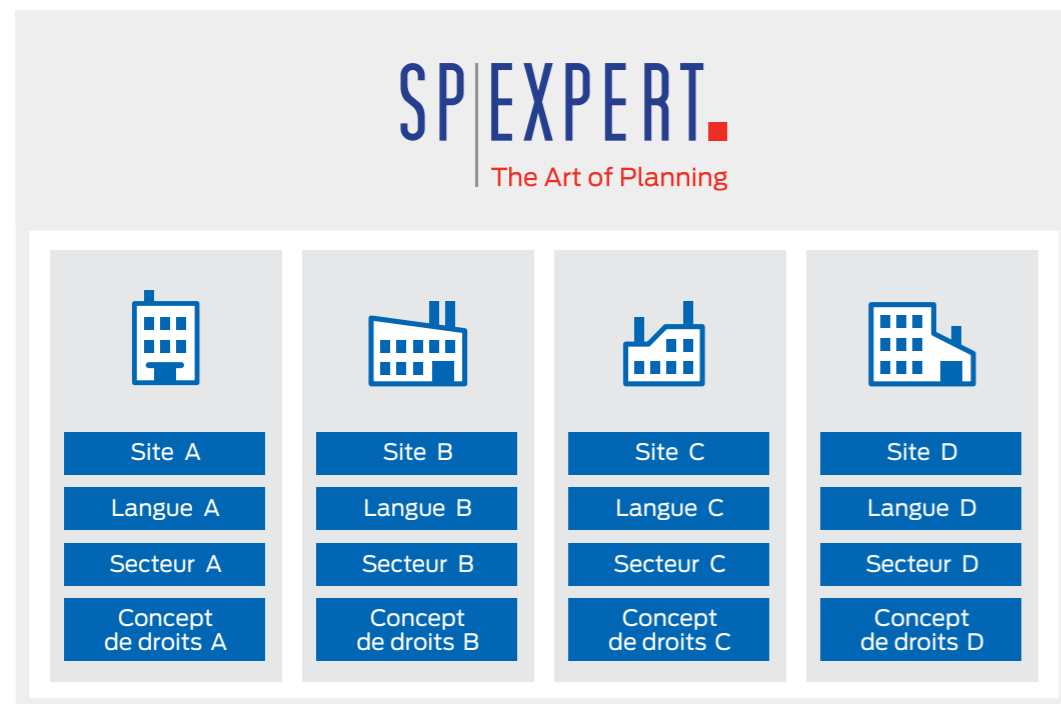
SP EXPERT.
The Art of Planning

Site A
Langue A
Secteur A
Concept de droits A

Site B
Langue B
Secteur B
Concept de droits B

Site C
Langue C
Secteur C
Concept de droits C

Site D
Langue D
Secteur D
Concept de droits D